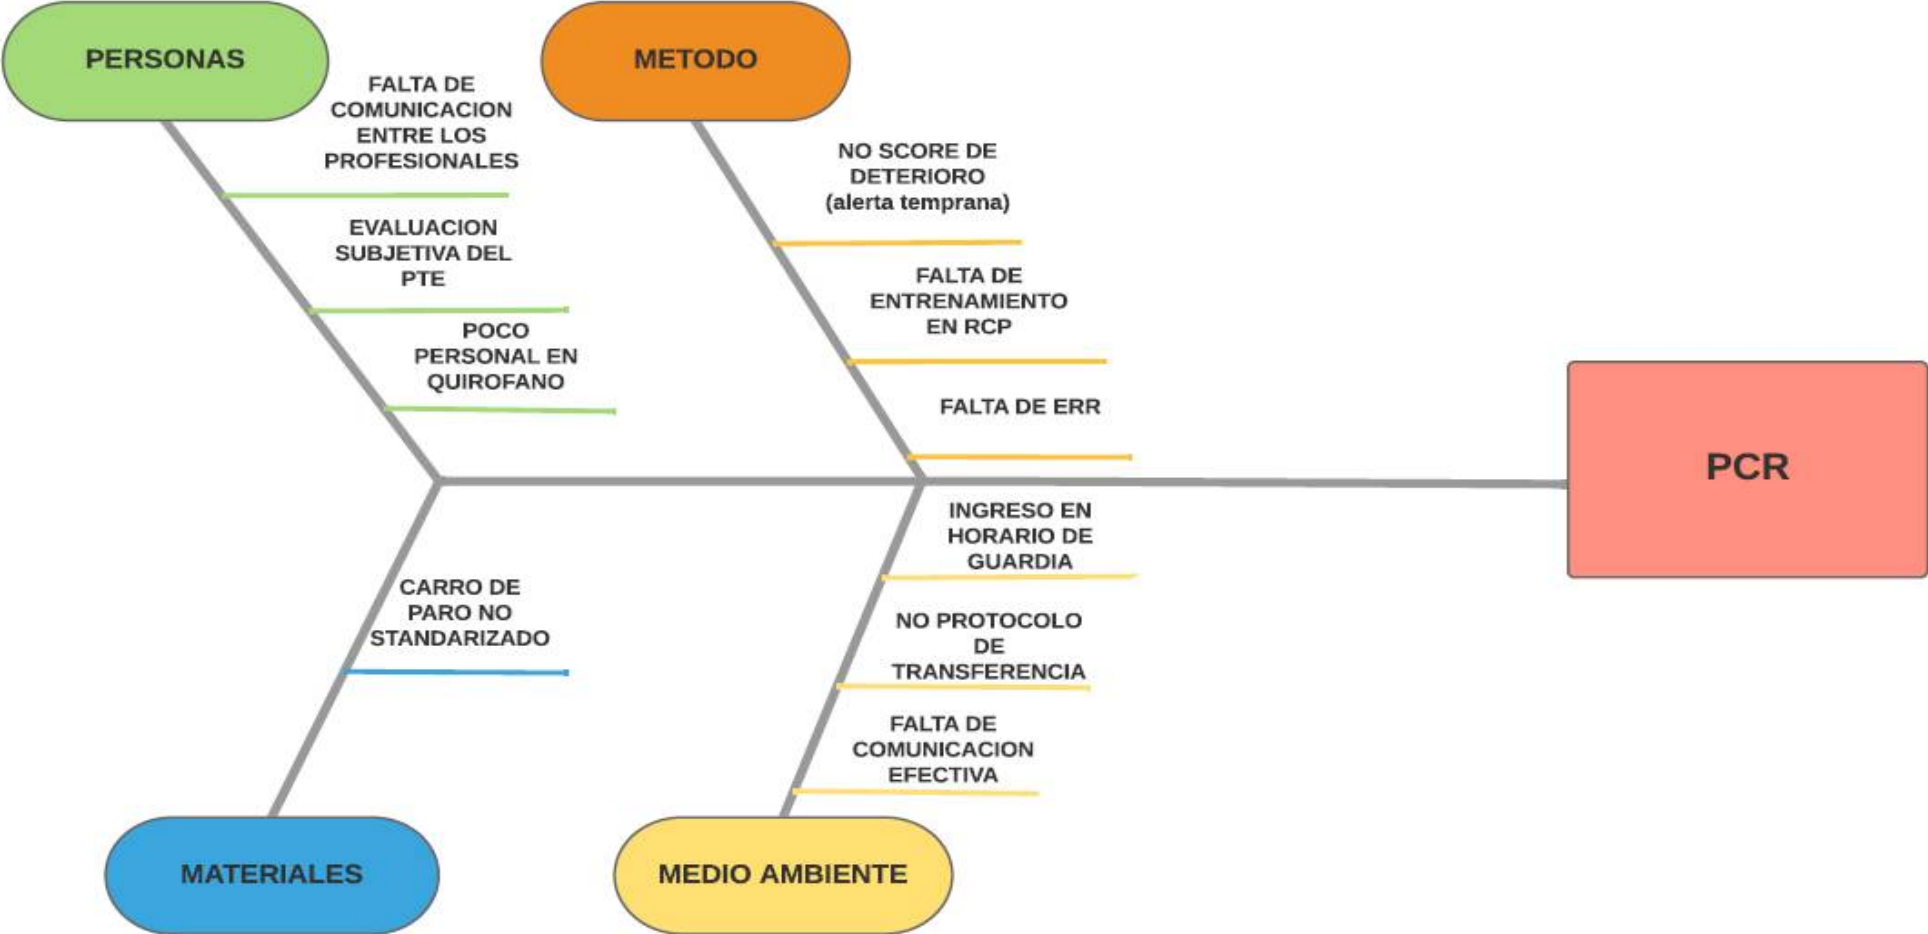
PERSONAS

FALTA DE COMUNICACION ENTRE LOS PROFESIONALES

EVALUACION SUBJETIVA DEL PTE

POCO PERSONAL EN QUIROFANO

METODO

NO SCORE DE DETERIORO (alerta temprana)

FALTA DE ENTRENAMIENTO EN RCP

FALTA DE ERR

PCR

CARRO DE PARO NO STANDARIZADO

INGRESO EN HORARIO DE GUARDIA

NO PROTOCOLO DE TRANSFERENCIA

FALTA DE COMUNICACION EFECTIVA

MATERIALES

MEDIO AMBIENTE